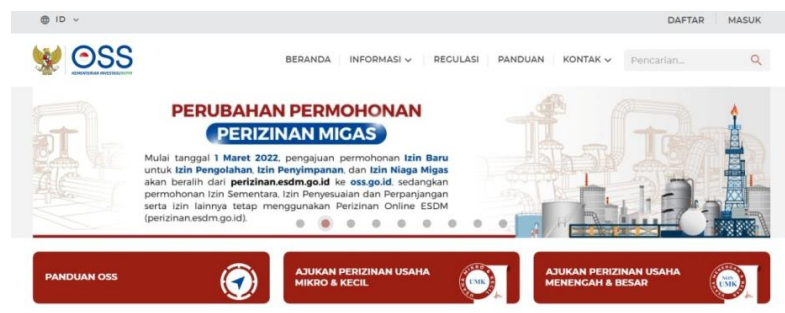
ID

DAFTAR MASUK

OSS
KEMENTERIAN INVESTASI/BKPM

BERANDA INFORMASI REGULASI PANDUAN KONTAK Pencarian...

PERUBAHAN PERMOHONAN
PERIZINAN MIGAS

Mulai tanggal 1 Maret 2022, pengajuan permohonan Izin Baru untuk Izin Pengolahan, Izin Penyimpanan, dan Izin Niaga Migas akan beralih dari perizinan.esdm.go.id ke oss.go.id, sedangkan permohonan Izin Sementara, Izin Penyesuaian dan Perpanjangan serta izin lainnya tetap menggunakan Perizinan Online ESDM (perizinan.esdm.go.id).

PANDUAN OSS

AJUKAN PERIZINAN USAHA MIKRO & KECIL

UMK

AJUKAN PERIZINAN USAHA MENENGAH & BESAR

NON UMK